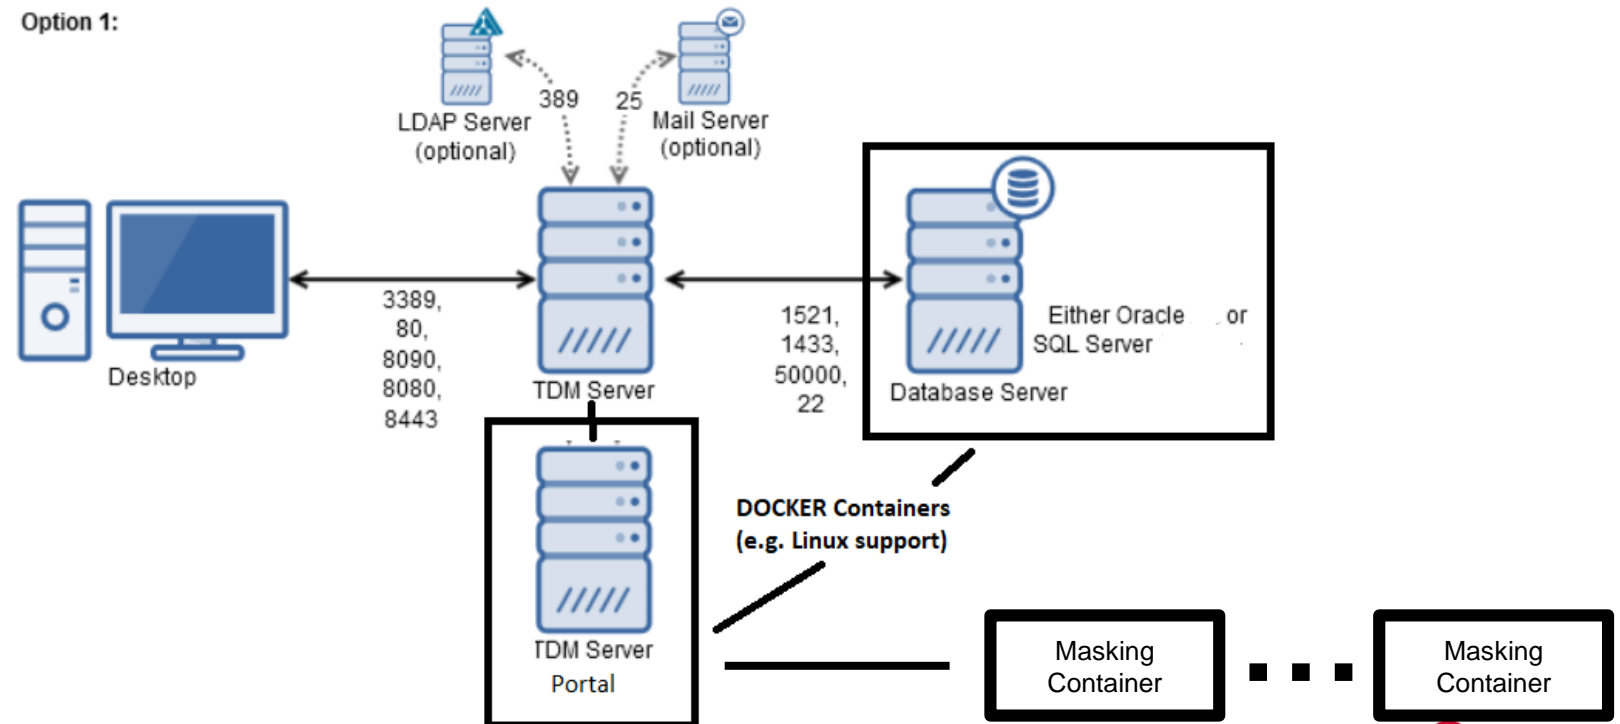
Option 1:

389

LDAP Server (optional)

25

Mail Server (optional)

Desktop

3389, 80, 8090, 8080, 8443

TDM Server

1521, 1433, 50000, 22

Either Oracle or SQL Server

Database Server

DOCKER Containers (e.g. Linux support)

TDM Server Portal

Masking Container

Masking Container